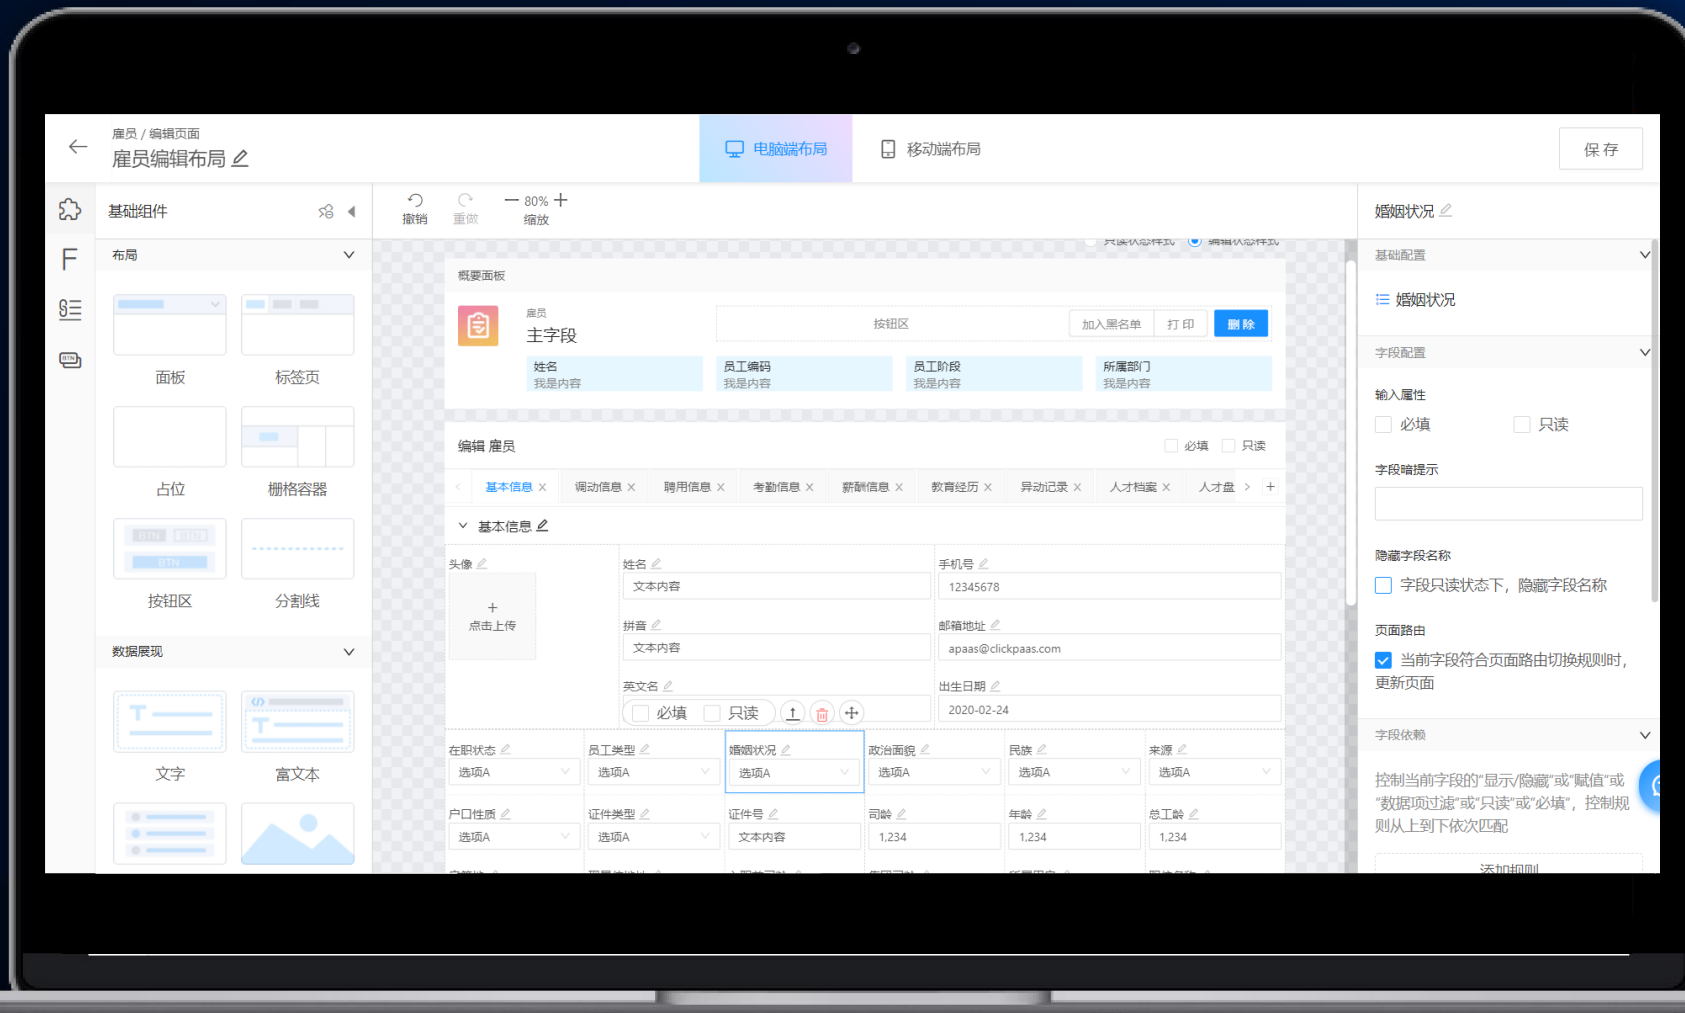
雇员 / 编辑页面
雇员编辑布局

电脑端布局
移动端布局
保 存

基础组件
撤销 重做 80% 缩放

布局
面板 标签页
占位 栅格容器
BTN BTN BTN
按钮区 分割线
数据展现
文字 富文本

只读状态样式 编辑状态样式
概要面板
雇员
主字段
按钮区 加入黑名单 打 印 删 除
姓名 我是内容
员工编码 我是内容
员工阶段 我是内容
所属部门 我是内容

编辑 雇员 必填 只读
基本信息 调动信息 聘用信息 考勤信息 薪酬信息 教育经历 异动记录 人才档案 人才盘
基本信息
头像
+
点击上传
姓名
文本内容
手机号
12345678
拼音
文本内容
邮箱地址
apaas@clickpaas.com
英文名
必填 只读
出生日期
2020-02-24
在职状态 选项A
员工类型 选项A
婚姻状况 选项A
政治面貌 选项A
民族 选项A
来源 选项A
户口性质 选项A
证件类型 选项A
证件号 文本内容
司龄 1,234
年龄 1,234
总工龄 1,234

婚姻状况
基础配置
婚姻状况
字段配置
输入属性
必填 只读
字段暗提示
隐藏字段名称
字段只读状态下，隐藏字段名称
页面路由
当前字段符合页面路由切换规则时，更新页面
字段依赖
控制当前字段的"显示/隐藏"或"赋值"或"数据项过滤"或"只读"或"必填"，控制规则从上到下依次匹配
添加规则